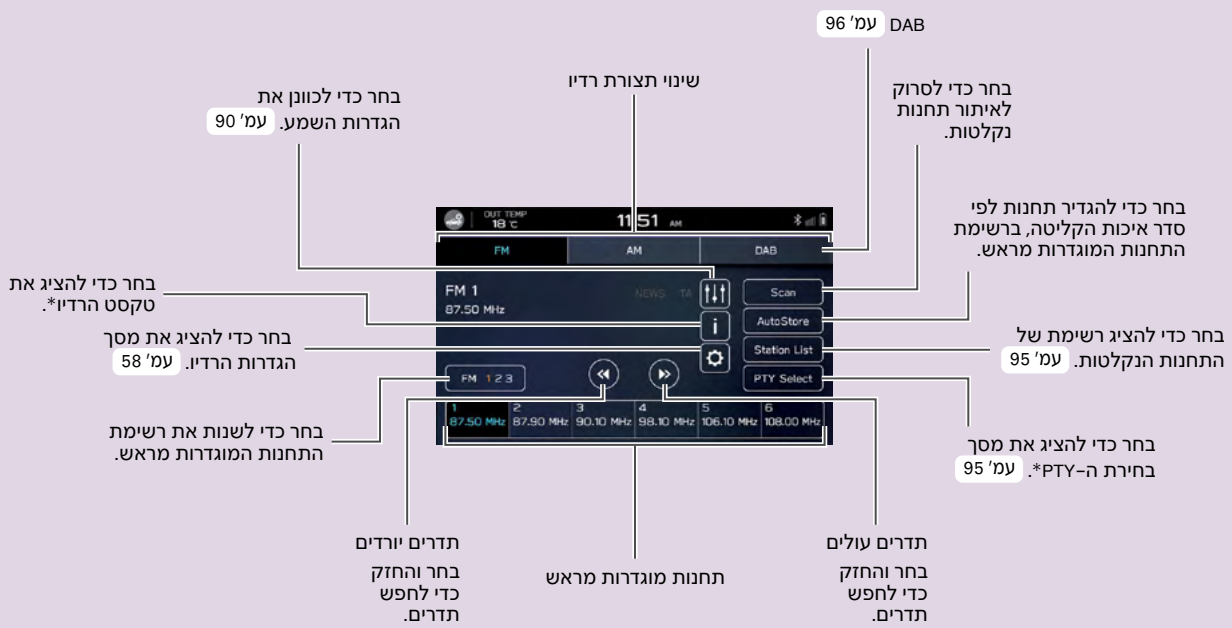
DAB עמ׳ 96

שינוי תצורת רדיו

בחר כדי לכוונן את הגדרות השמע. עמ׳ 90

בחר כדי לסרוק לאיתור תחנות נקלטות.

בחר כדי להגדיר תחנות לפי סדר איכות הקליטה, ברשימת התחנות המוגדרות מראש.

בחר כדי להציג את טקסט הרדיו*.

בחר כדי להציג את מסך הגדרות הרדיו. עמ׳ 58

בחר כדי להציג רשימת של התחנות הנקלטות. עמ׳ 95

בחר כדי לשנות את רשימת התחנות המוגדרות מראש.

בחר כדי להציג את מסך בחירת ה-PTY*. עמ׳ 95

OUT TEMP 18 °c
11:51 AM
FM
AM
DAB
FM 1
87.50 MHz
NEWS TA
Scan
AutoStore
Station List
PTY Select
FM 1 2 3
1 87.50 MHz
2 87.90 MHz
3 90.10 MHz
4 98.10 MHz
5 106.10 MHz
6 108.00 MHz

תדרים יורדים

בחר והחזק כדי לחפש תדרים.

תחנות מוגדרות מראש

תדרים עולים

בחר והחזק כדי לחפש תדרים.